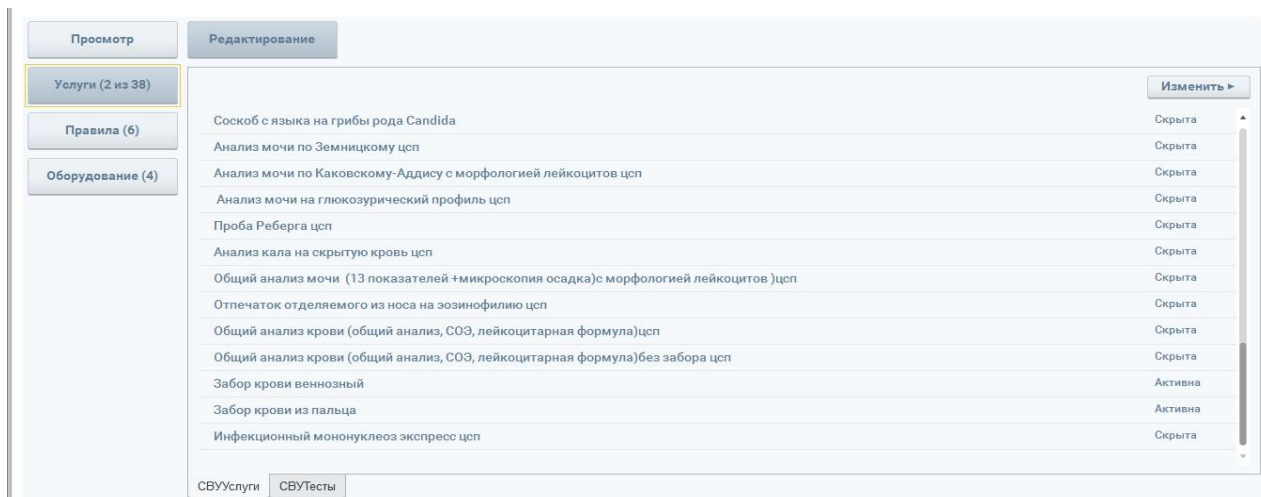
Просмотр
Редактирование

Услуги (2 из 38)
Правила (6)
Оборудование (4)

Изменить ▸

| | |
|---|---|
| Соскоб с языка на грибы рода Candida | Скрыта |
| Анализ мочи по Земницкому цсп | Скрыта |
| Анализ мочи по Каковскому-Аддису с морфологией лейкоцитов цсп | Скрыта |
| Анализ мочи на глюкозурический профиль цсп | Скрыта |
| Проба Реберга цсп | Скрыта |
| Анализ кала на скрытую кровь цсп | Скрыта |
| Общий анализ мочи (13 показателей +микроскопия осадка)с морфологией лейкоцитов )цсп | Скрыта |
| Отпечаток отделяемого из носа на эозинофилию цсп | Скрыта |
| Общий анализ крови (общий анализ, СОЭ, лейкоцитарная формула)цсп | Скрыта |
| Общий анализ крови (общий анализ, СОЭ, лейкоцитарная формула)без забора цсп | Скрыта |
| Забор крови веннозный | Активна |
| Забор крови из пальца | Активна |
| Инфекционный мононуклеоз экспресс цсп | Скрыта |

СВУУслуги
СВУТесты